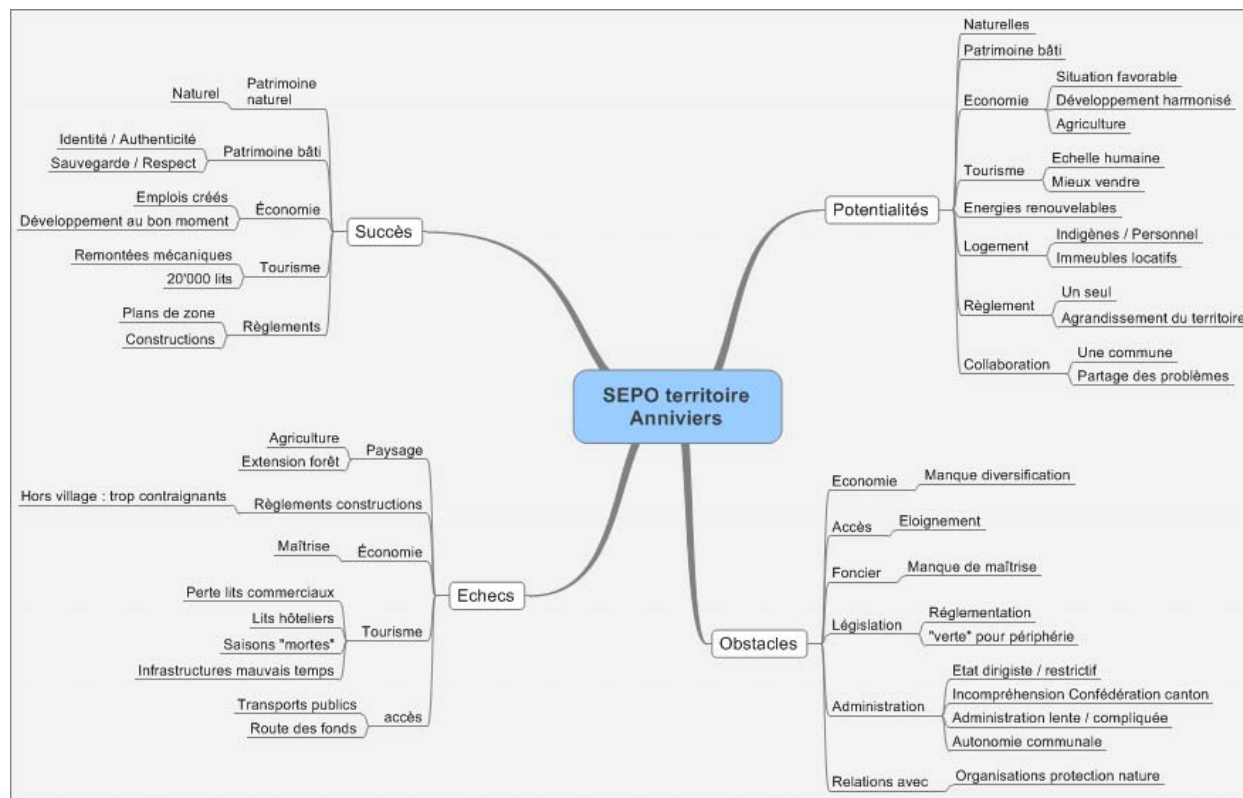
SEPO territoire Anniviers

Succès
Patrimoine naturel
Naturel
Patrimoine bâti
Identité / Authenticité
Sauvegarde / Respect
Économie
Emplois créés
Développement au bon moment
Tourisme
Remontées mécaniques
20'000 lits
Règlements
Plans de zone
Constructions

Potentialités
Naturelles
Patrimoine bâti
Economie
Situation favorable
Développement harmonisé
Agriculture
Tourisme
Echelle humaine
Mieux vendre
Energies renouvelables
Logement
Indigènes / Personnel
Immeubles locatifs
Règlement
Un seul
Agrandissement du territoire
Collaboration
Une commune
Partage des problèmes

Echecs
Paysage
Agriculture
Extension forêt
Règlements constructions
Hors village : trop contraignants
Économie
Maîtrise
Tourisme
Perte lits commerciaux
Lits hôteliers
Saisons "mortes"
Infrastructures mauvais temps
accès
Transports publics
Route des fonds

Obstacles
Economie
Manque diversification
Accès
Eloignement
Foncier
Manque de maîtrise
Législation
Réglementation
"verte" pour périphérie
Administration
Etat dirigiste / restrictif
Incompréhension Confédération canton
Administration lente / compliquée
Autonomie communale
Relations avec
Organisations protection nature